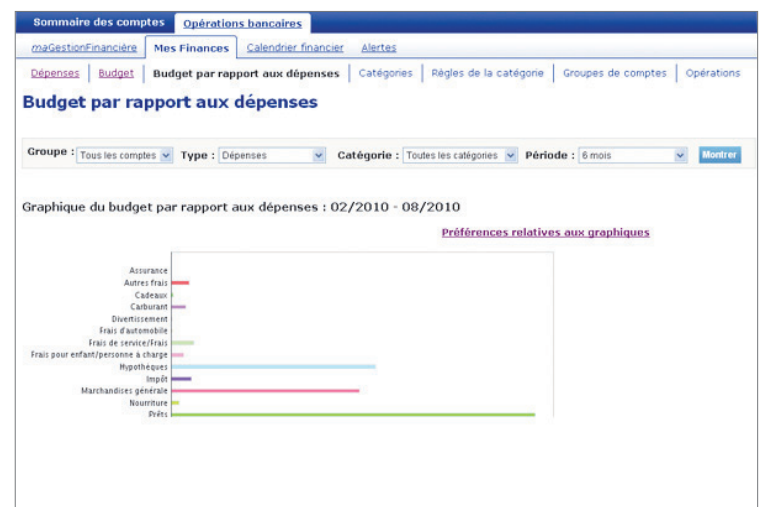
Sommaire des comptes | Opérations bancaires

maGestionFinancière | Mes Finances | Calendrier financier | Alertes

Dépenses | Budget | Budget par rapport aux dépenses | Catégories | Règles de la catégorie | Groupes de comptes | Opérations

Budget par rapport aux dépenses

Groupe : Tous les comptes | Type : Dépenses | Catégorie : Toutes les catégories | Période : 6 mois | Montrer

Graphique du budget par rapport aux dépenses : 02/2010 - 08/2010

Préférences relatives aux graphiques

Assurance
Autres frais
Cadeaux
Carburant
Divertissement
Frais d'automobile
Frais de service/Frais
Frais pour enfant/personne à charge
Hypothèques
Impôt
Marchandises générale
Nourriture
Prêts